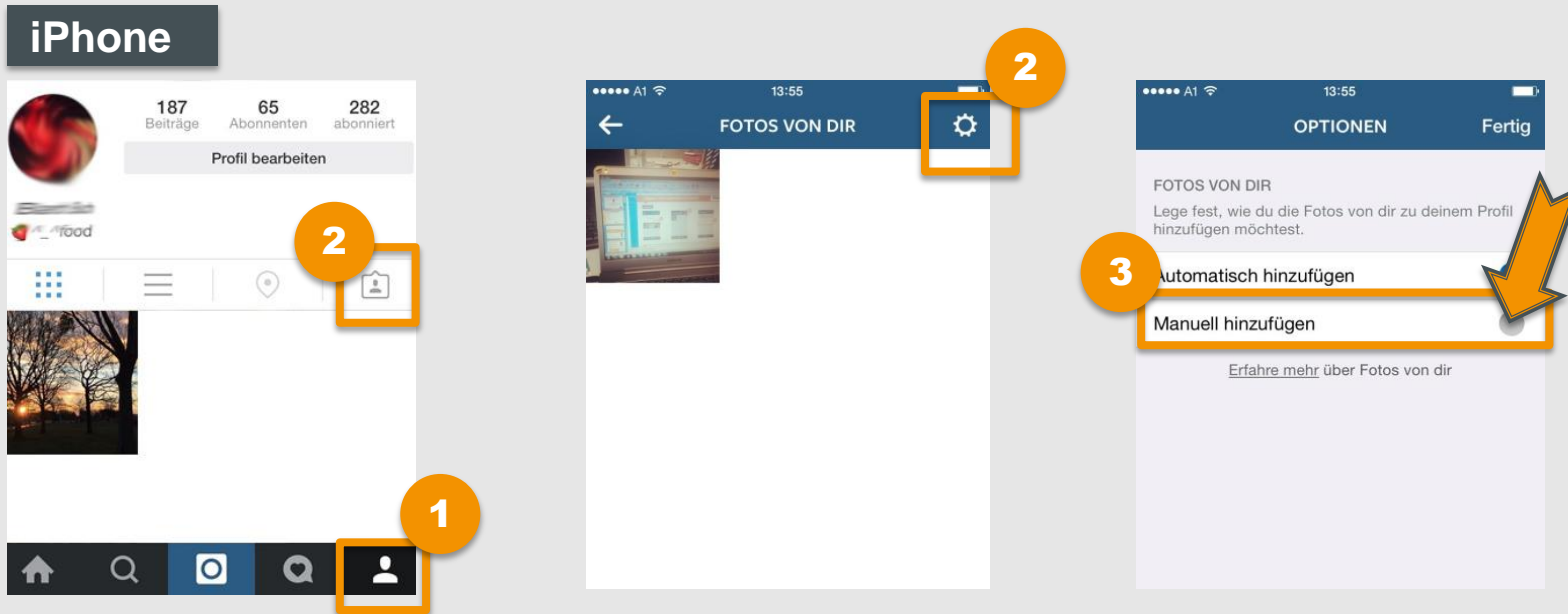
iPhone

187 Beiträge
65 Abonnenten
282 abonniert

Profil bearbeiten

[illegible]
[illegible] food

2

1

●●●●● A1
13:55

FOTOS VON DIR

2

●●●●● A1
13:55

OPTIONEN
Fertig

FOTOS VON DIR
Lege fest, wie du die Fotos von dir zu deinem Profil hinzufügen möchtest.

3
Automatisch hinzufügen
Manuell hinzufügen

Erfahre mehr über Fotos von dir